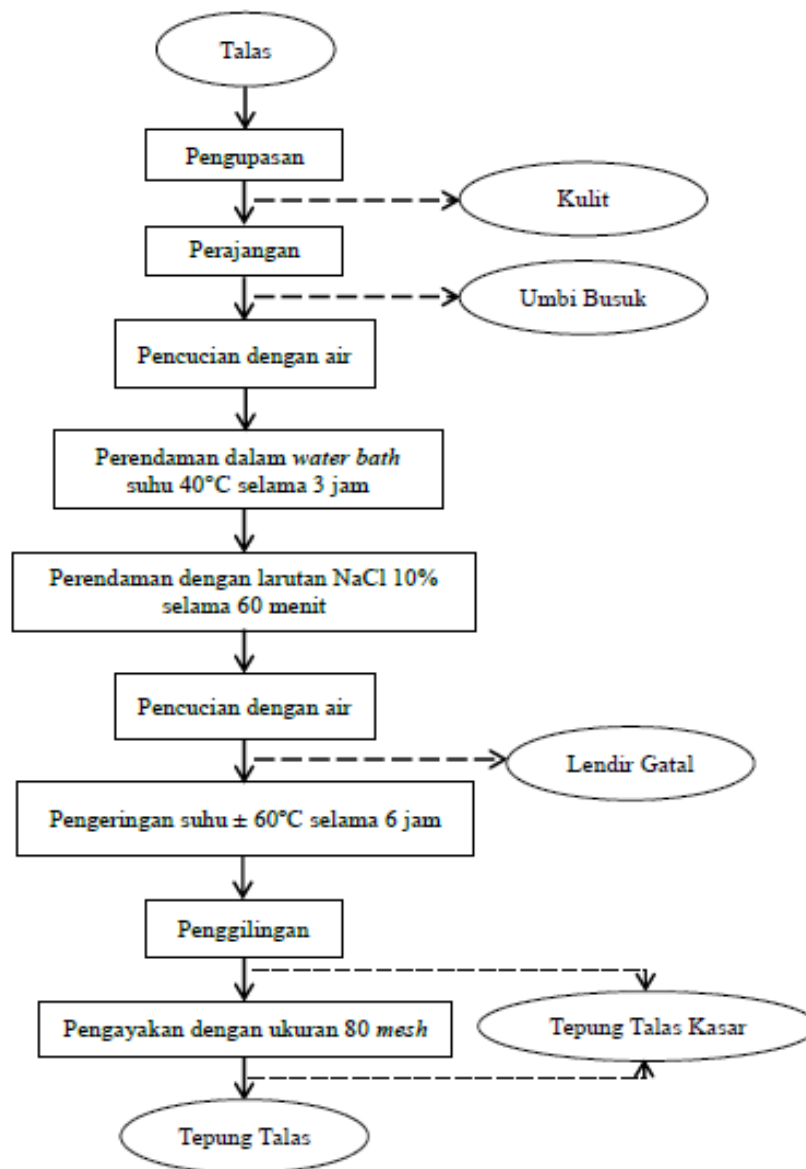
Talas

Pengupasan

Kulit

Perajangan

Umbi Busuk

Pencucian dengan air

Perendaman dalam water bath suhu 40°C selama 3 jam

Perendaman dengan larutan NaCl 10% selama 60 menit

Pencucian dengan air

Lendir Gatal

Pengeringan suhu ± 60°C selama 6 jam

Penggilingan

Pengayakan dengan ukuran 80 mesh

Tepung Talas Kasar

Tepung Talas